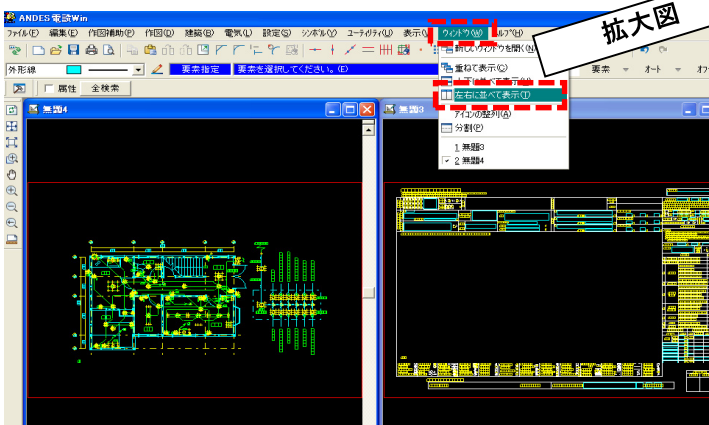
ANDES 電設Win

ファイル(F) 編集(E) 作図補助(P) 作図(D) 建築(B) 電気(L) 設定(S) シンボル(Y) ユーティリティ(U) 表示(V) ウィンドウ(W) ヘルプ(H)

拡大図

外形線

要素指定 要素を選択してください。(E)

要素 オート

属性 全検索

無題4

無題3

新しいウィンドウを開く(N)

重ねて表示(C)

上下に並べて表示(H)

左右に並べて表示(T)

アイコンの整列(A)

分割(P)

1 無題3

2 無題4